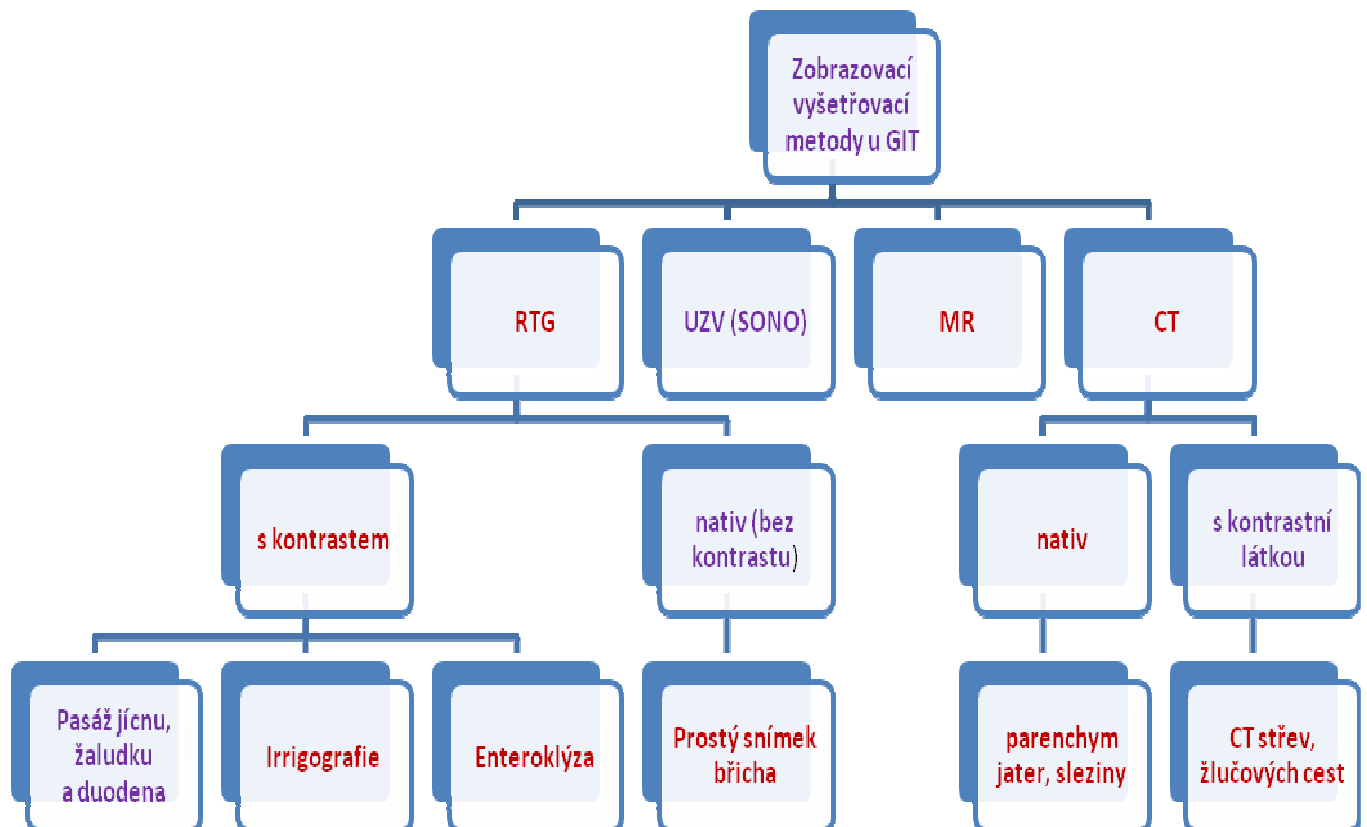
Zobrazovací vyšetřovací metody u GIT

RTG

UZV (SONO)

MR

CT

s kontrastem

nativ (bez kontrastu)

nativ

s kontrastní látkou

Pasáž jícnu, žaludku a duodena

Irrigografie

Enteroklýza

Prostý snímek břicha

parenchym jater, sleziny

CT střev, žlučových cest